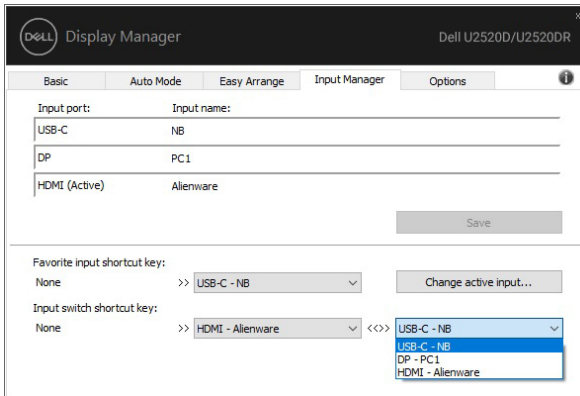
DELL Display Manager

Dell U2520D/U2520DR

Basic
Auto Mode
Easy Arrange
Input Manager
Options

Input port: Input name:

| Input port: | Input name: |
|---|---|
| USB-C | NB |
| DP | PC1 |
| HDMI (Active) | Alienware |

Save

Favorite input shortcut key:
None >> USB-C - NB
Change active input...

Input switch shortcut key:
None >> HDMI - Alienware <<>> USB-C - NB

USB-C - NB
DP - PC1
HDMI - Alienware